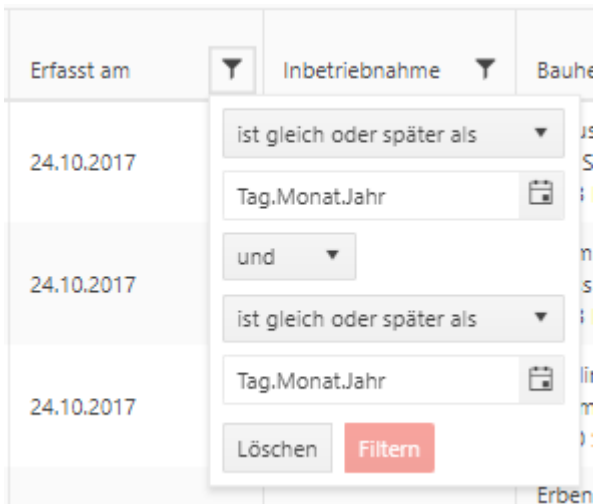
| Erfasst am | Inbetriebnahme | Bauhe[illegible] |
|---|---|---|
| 24.10.2017 | | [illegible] |
| 24.10.2017 | | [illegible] |
| 24.10.2017 | | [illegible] |
| | | Erben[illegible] |

ist gleich oder später als ▼

Tag.Monat.Jahr

und ▼

ist gleich oder später als ▼

Tag.Monat.Jahr

Löschen

Filtern